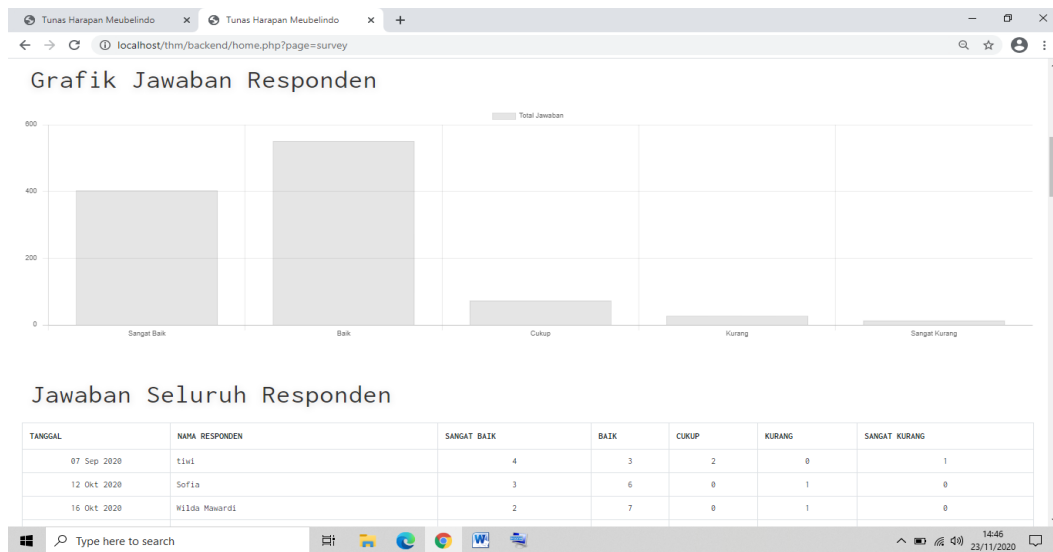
Tunas Harapan Meubelindo × Tunas Harapan Meubelindo × +

localhost/thm/backend/home.php?page=survey

Grafik Jawaban Responden

Total Jawaban

600

400

200

0

Sangat Baik Baik Cukup Kurang Sangat Kurang

Jawaban Seluruh Responden

| TANGGAL | NAMA RESPONDEN | SANGAT BAIK | BAIK | CUKUP | KURANG | SANGAT KURANG |
|---|---|---|---|---|---|---|
| 07 Sep 2020 | tiwi | 4 | 3 | 2 | 0 | 1 |
| 12 Okt 2020 | Sofia | 3 | 6 | 0 | 1 | 0 |
| 16 Okt 2020 | Wilda Mawardi | 2 | 7 | 0 | 1 | 0 |

Type here to search

14:46 23/11/2020